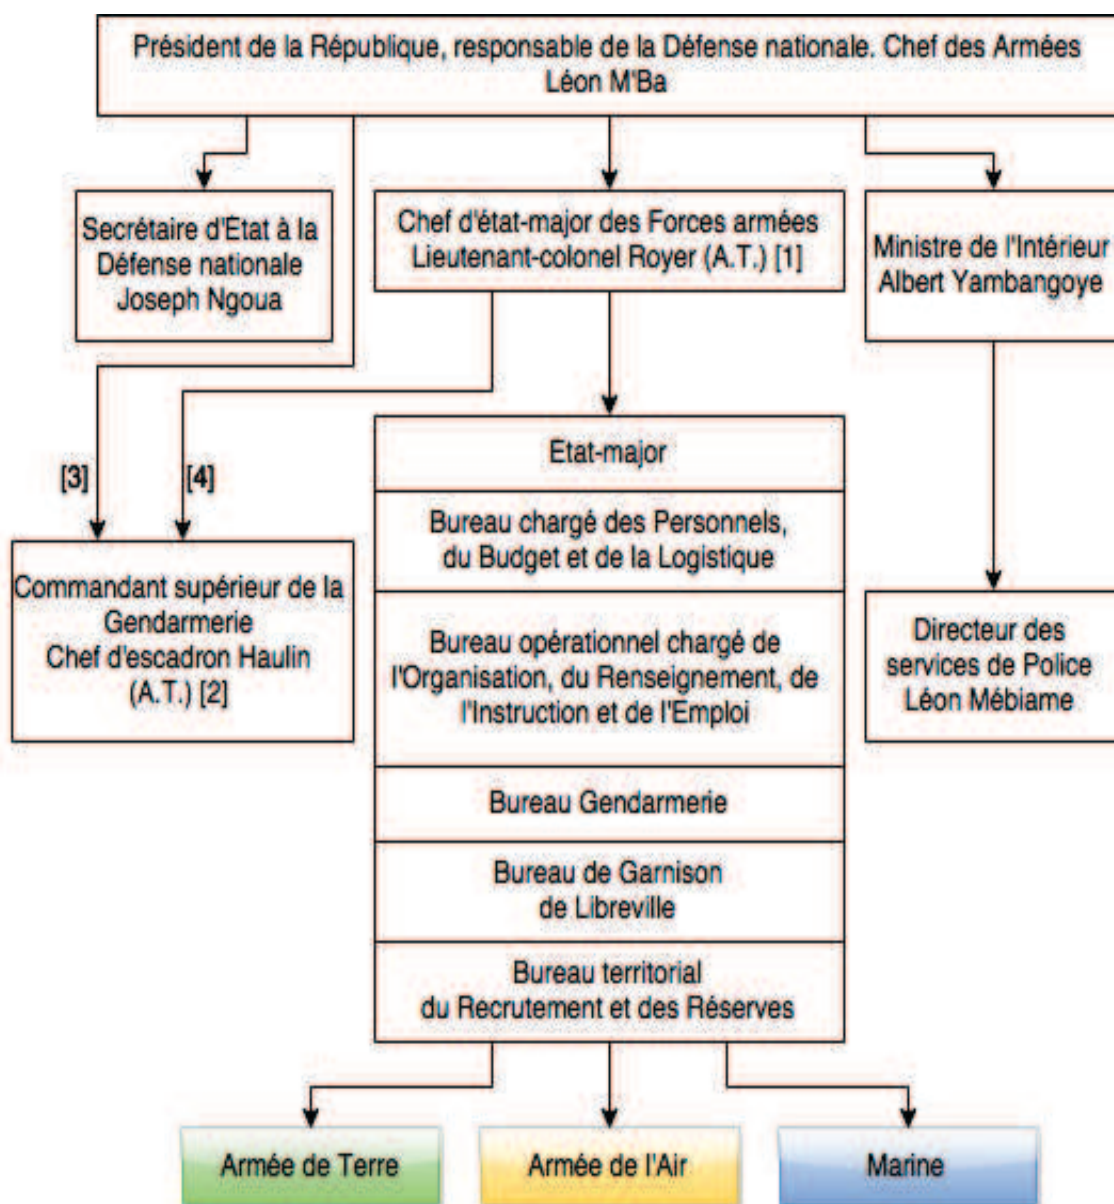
Président de la République, responsable de la Défense nationale. Chef des Armées
Léon M'Ba

Secrétaire d'Etat à la Défense nationale
Joseph Ngoua

Chef d'état-major des Forces armées
Lieutenant-colonel Royer (A.T.) [1]

Ministre de l'Intérieur
Albert Yambangoye

[3]

[4]

Commandant supérieur de la Gendarmerie
Chef d'escadron Haulin (A.T.) [2]

Etat-major

Bureau chargé des Personnels, du Budget et de la Logistique

Bureau opérationnel chargé de l'Organisation, du Renseignement, de l'Instruction et de l'Emploi

Bureau Gendarmerie

Bureau de Garnison de Libreville

Bureau territorial du Recrutement et des Réserves

Directeur des services de Police
Léon Mébiame

Armée de Terre

Armée de l'Air

Marine